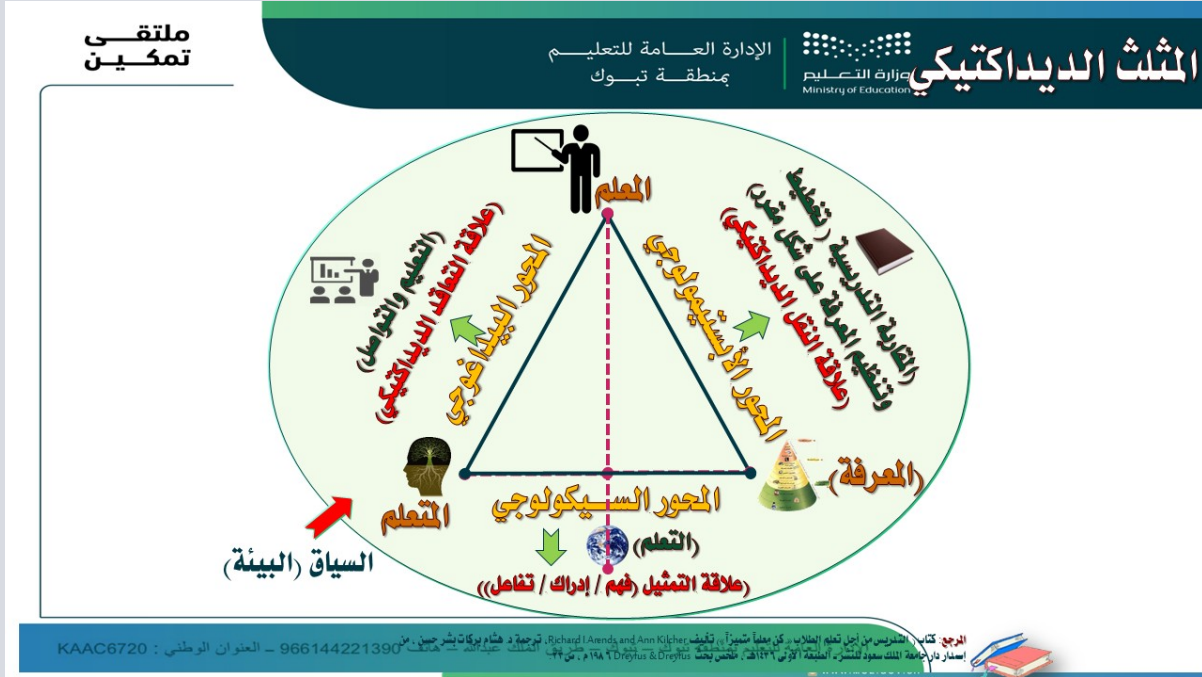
المثلث الديداكتيكي

وزارة التعليم
Ministry of Education

الإدارة العامة للتعليم
بمنطقة تبوك

ملتقى
تمكين

المعلم

(علاقة التعاقد الديداكتيكي)
(التعليم والتواصل)

المحور البيداغوجي

المحور الإبستيمولوجي

(التربية التدريسية) (تخطيط وتنظيم المعرفة على شكل فقرات)
(علاقة النقل الديداكتيكي)

المتعلم

(المعرفة)

المحور السيكولوجي

(التعلم)

علاقة التمثيل (فهم / إدراك / تفاعل)

السياق (البيئة)

المرجع: كتاب (التدريس من أجل تعلم الطلاب .. كن معلماً متميزاً) تأليف Richard I.Arends and Ann Kilcher ترجمة د. هشام بركات بشر حسين . من إصدار دار جامعة الملك سعود للنشر، الطبعة الأولى ١٤٣١هـ. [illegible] Dreyfus & Dreyfus ١٩٨٦ م ، ص ٢٢ .

KAAC6720 : العنوان الوطني – 966144221390 – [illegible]